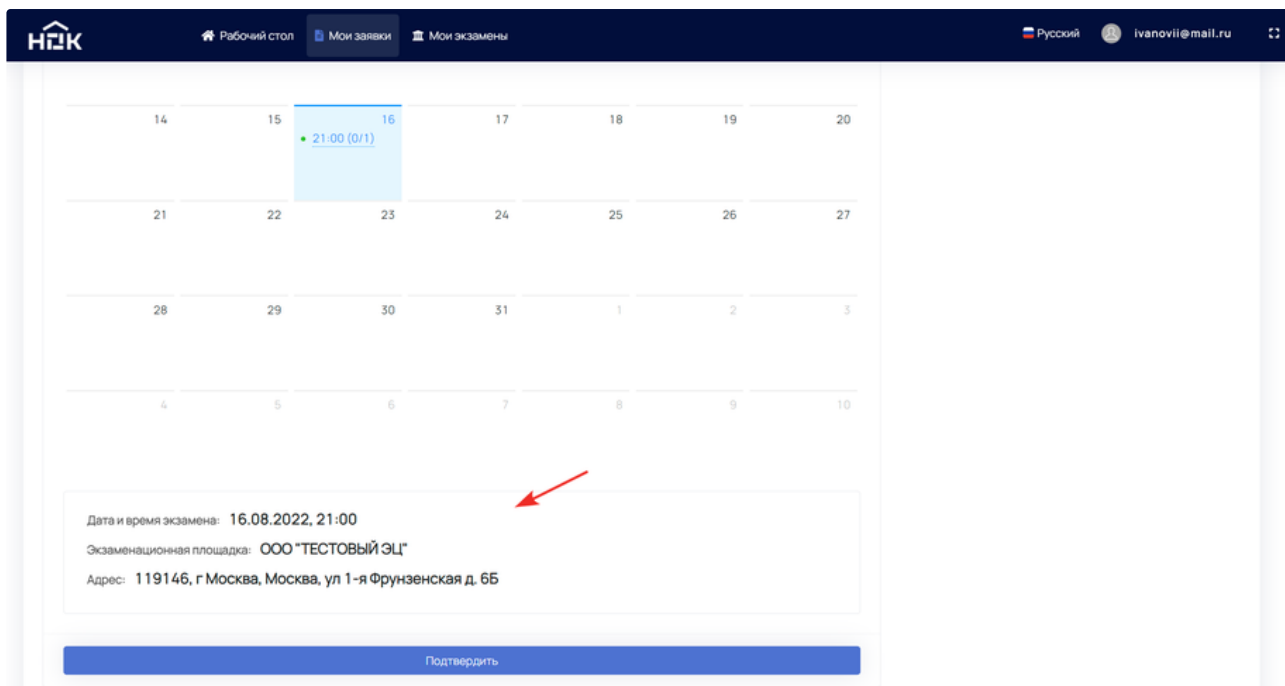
НОК

Рабочий стол | Мои заявки | Мои экзамены

Русский | ivanovii@mail.ru

| 14 | 15 | 16 • 21:00 (0/1) | 17 | 18 | 19 | 20 |
|---|---|---|---|---|---|---|
| 21 | 22 | 23 | 24 | 25 | 26 | 27 |
| 28 | 29 | 30 | 31 | 1 | 2 | 3 |
| 4 | 5 | 6 | 7 | 8 | 9 | 10 |

Дата и время экзамена: 16.08.2022, 21:00

Экзаменационная площадка: ООО "ТЕСТОВЫЙ ЭЦ"

Адрес: 119146, г Москва, Москва, ул 1-я Фрунзенская д. 6Б

Подтвердить